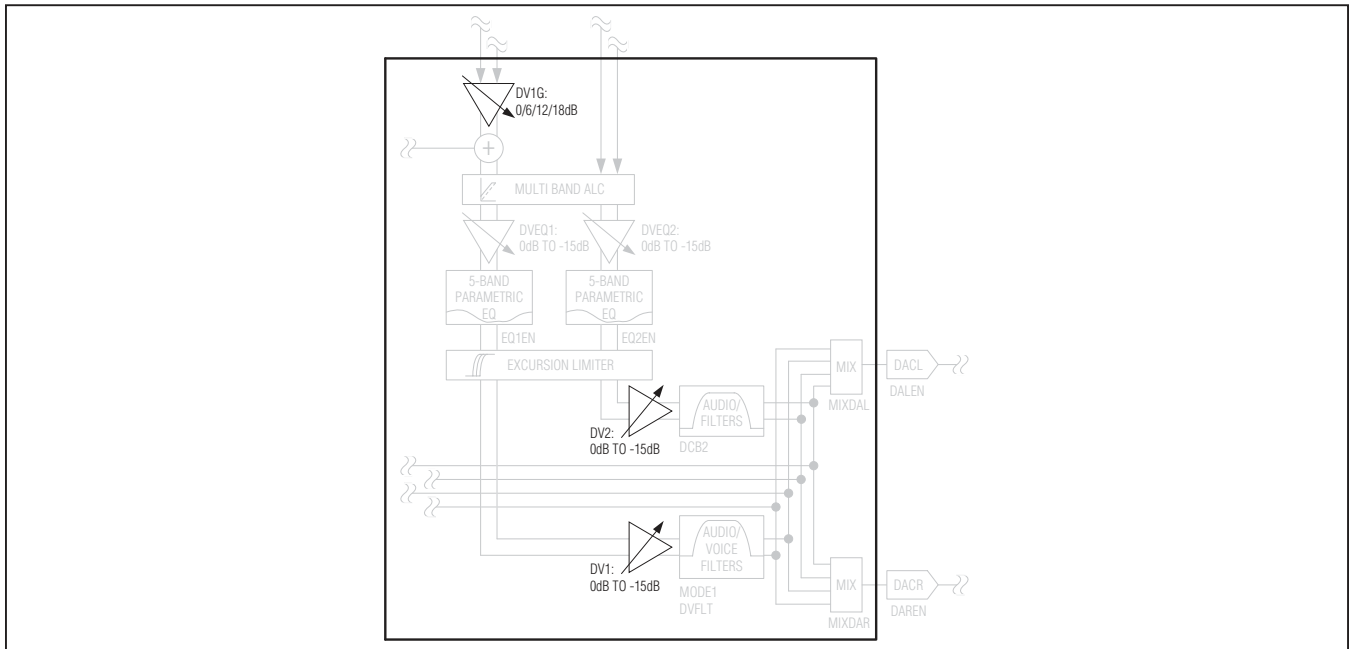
DV1G:
0/6/12/18dB

+

MULTI BAND ALC

DVEQ1:
0dB TO -15dB

DVEQ2:
0dB TO -15dB

5-BAND
PARAMETRIC
EQ

5-BAND
PARAMETRIC
EQ

EQ1EN

EQ2EN

EXCURSION LIMITER

MIX

DACL

MIXDAL

DALEN

AUDIO/
FILTERS

DV2:
0dB TO -15dB

DCB2

AUDIO/
VOICE
FILTERS

DV1:
0dB TO -15dB

MODE1
DVFLT

MIX

DACR

MIXDAR

DAREN